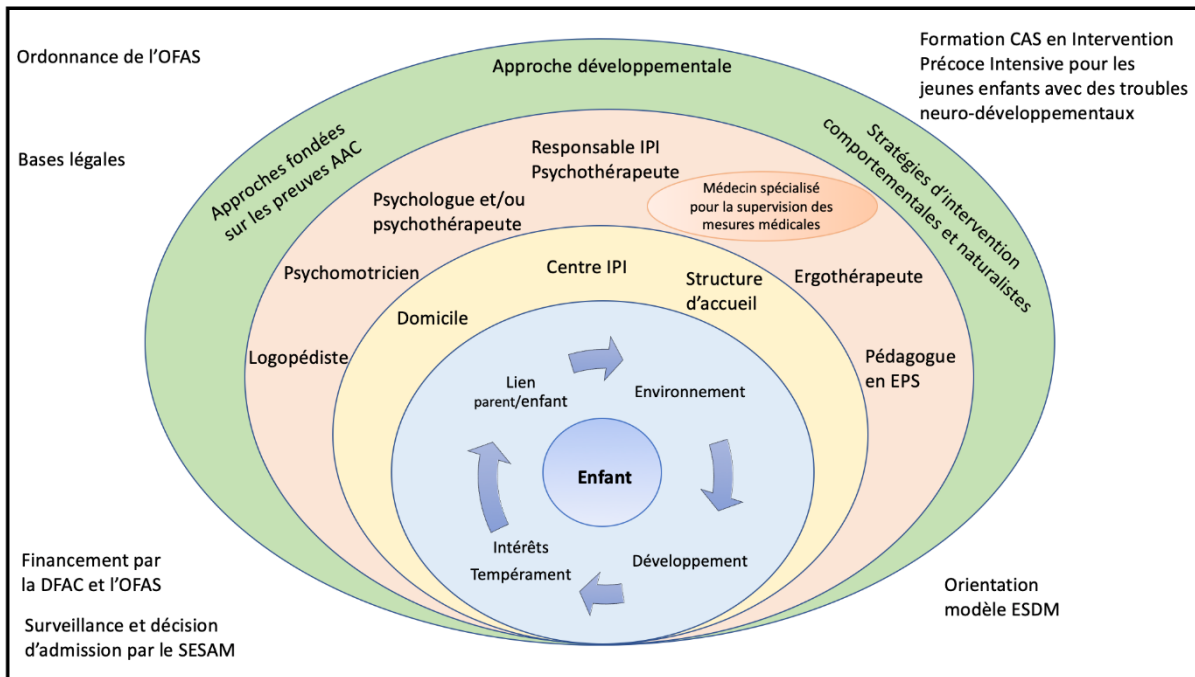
Ordonnance de l'OFAS

Formation CAS en Intervention Précoce Intensive pour les jeunes enfants avec des troubles neuro-développementaux

Approche développementale

Bases légales

Approches fondées sur les preuves AAC

Stratégies d'intervention comportementales et naturalistes

Responsable IPI Psychothérapeute

Médecin spécialisé pour la supervision des mesures médicales

Psychologue et/ou psychothérapeute

Psychomotricien

Centre IPI

Structure d'accueil

Ergothérapeute

Domicile

Logopédiste

Pédagogue en EPS

Lien parent/enfant

Environnement

Enfant

Intérêts

Tempérament

Développement

Financement par la DFAC et l'OFAS

Surveillance et décision d'admission par le SESAM

Orientation modèle ESDM